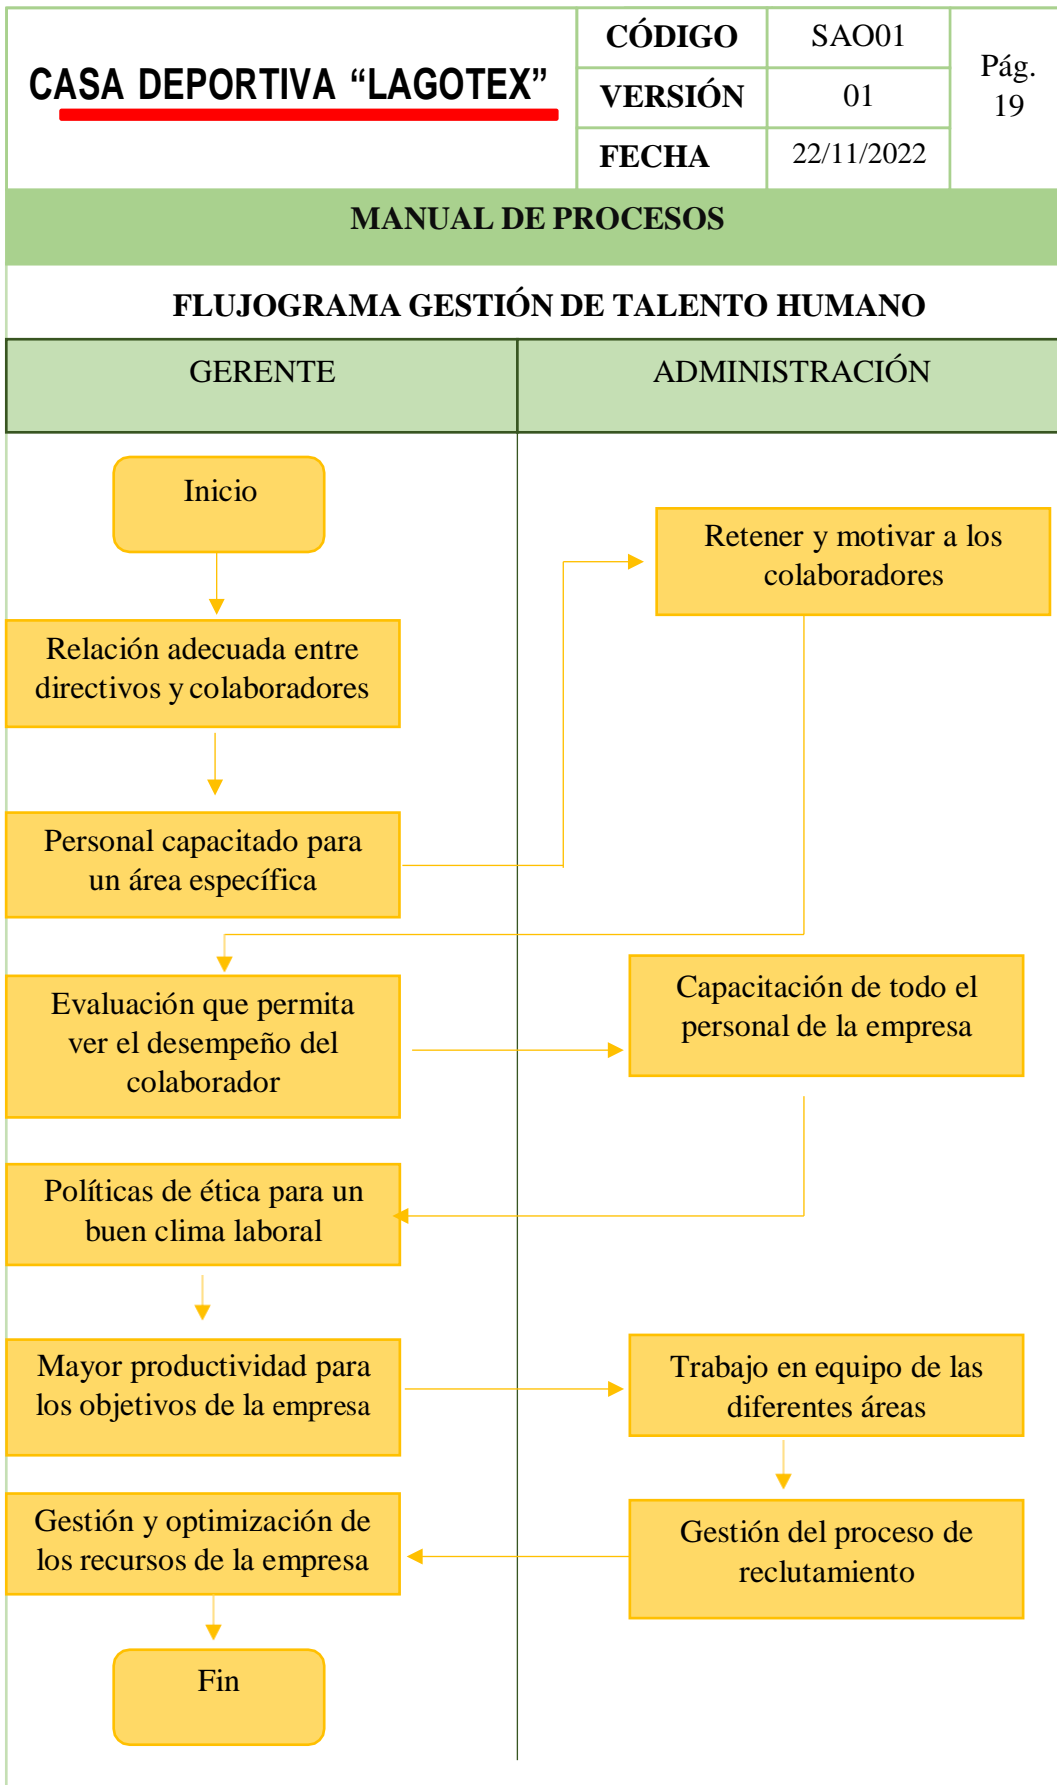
CASA DEPORTIVA “LAGOTEX”

| CÓDIGO | SAO01 | Pág. 19 |
|---|---|---|
| VERSIÓN | 01 | |
| FECHA | 22/11/2022 | |

MANUAL DE PROCESOS

FLUJOGRAMA GESTIÓN DE TALENTO HUMANO

GERENTE

ADMINISTRACIÓN

Inicio

Retener y motivar a los colaboradores

Relación adecuada entre directivos y colaboradores

Personal capacitado para un área específica

Evaluación que permita ver el desempeño del colaborador

Capacitación de todo el personal de la empresa

Políticas de ética para un buen clima laboral

Mayor productividad para los objetivos de la empresa

Trabajo en equipo de las diferentes áreas

Gestión y optimización de los recursos de la empresa

Gestión del proceso de reclutamiento

Fin